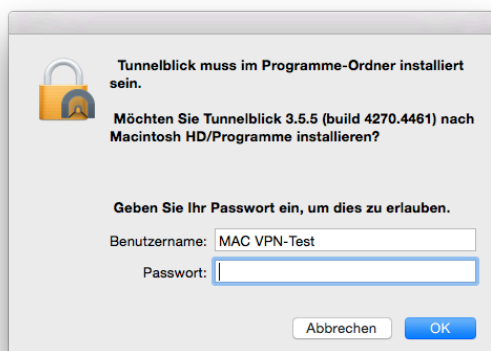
Tunnelblick muss im Programme-Ordner installiert sein.

Möchten Sie Tunnelblick 3.5.5 (build 4270.4461) nach Macintosh HD/Programme installieren?

Geben Sie Ihr Passwort ein, um dies zu erlauben.

Benutzername: MAC VPN-Test

Passwort:

Abbrechen

OK